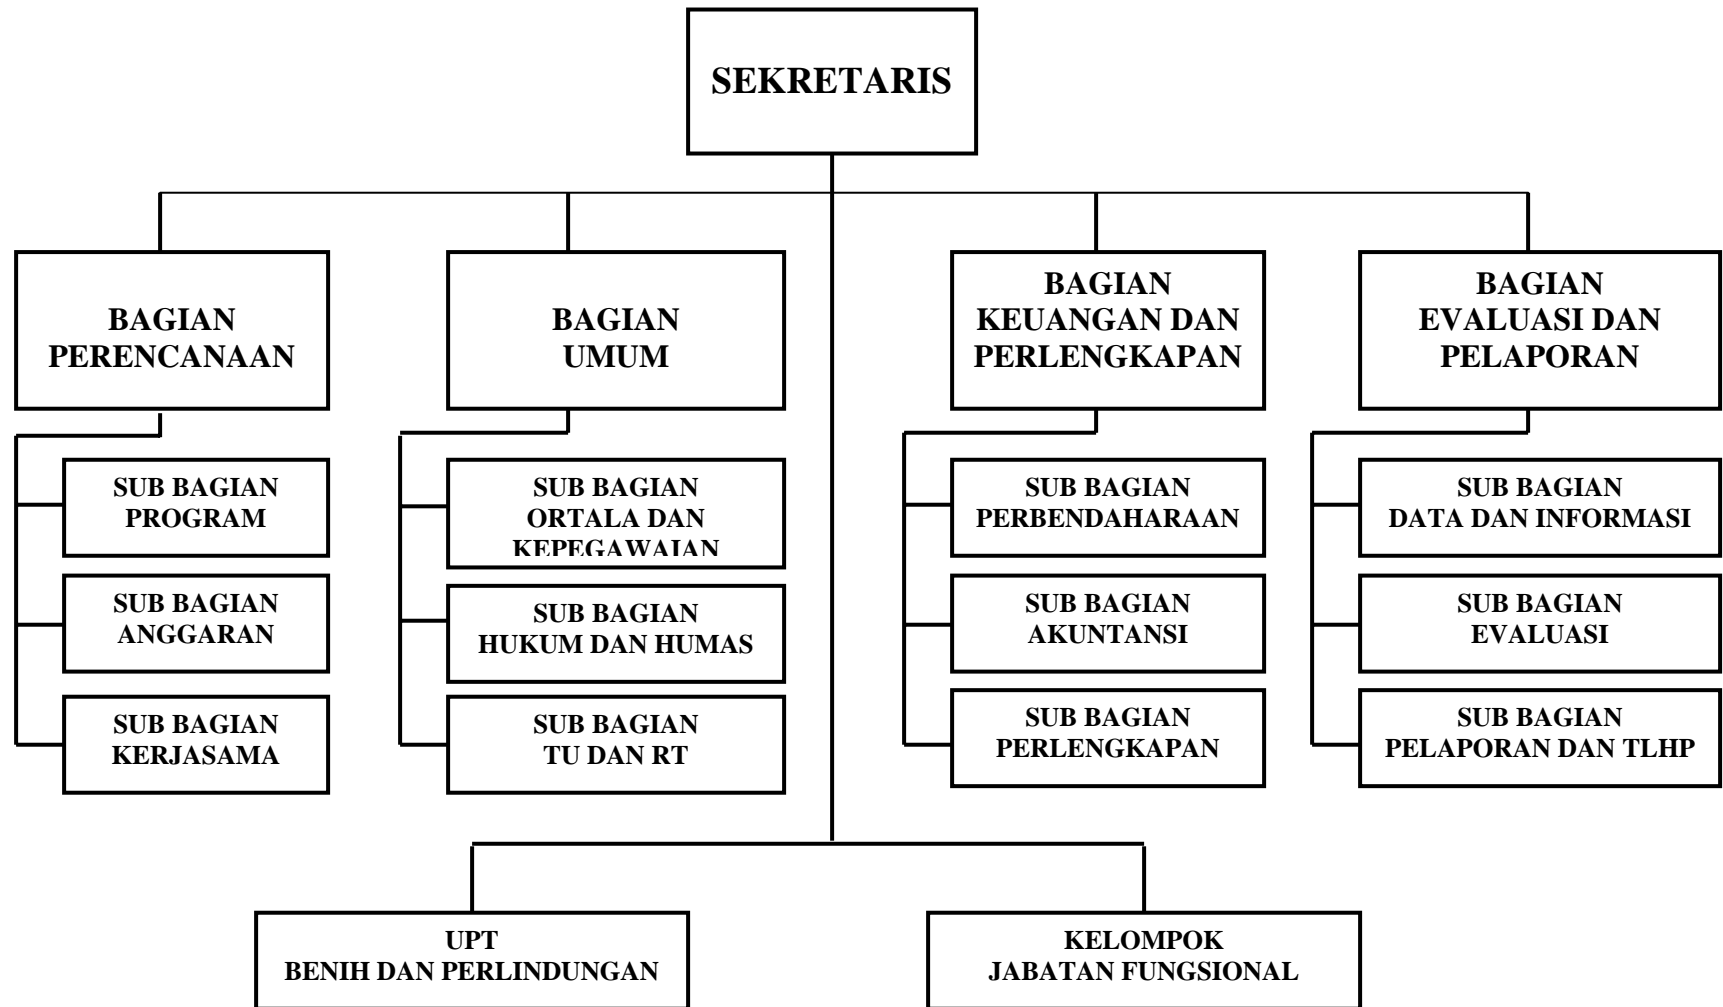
SEKRETARIS

BAGIAN PERENCANAAN

SUB BAGIAN PROGRAM

SUB BAGIAN ANGGARAN

SUB BAGIAN KERJASAMA

BAGIAN UMUM

SUB BAGIAN ORTALA DAN KEPEGAWAIAN

SUB BAGIAN HUKUM DAN HUMAS

SUB BAGIAN TU DAN RT

BAGIAN KEUANGAN DAN PERLENGKAPAN

SUB BAGIAN PERBENDAHARAAN

SUB BAGIAN AKUNTANSI

SUB BAGIAN PERLENGKAPAN

BAGIAN EVALUASI DAN PELAPORAN

SUB BAGIAN DATA DAN INFORMASI

SUB BAGIAN EVALUASI

SUB BAGIAN PELAPORAN DAN TLHP

UPT BENIH DAN PERLINDUNGAN

KELOMPOK JABATAN FUNGSIONAL